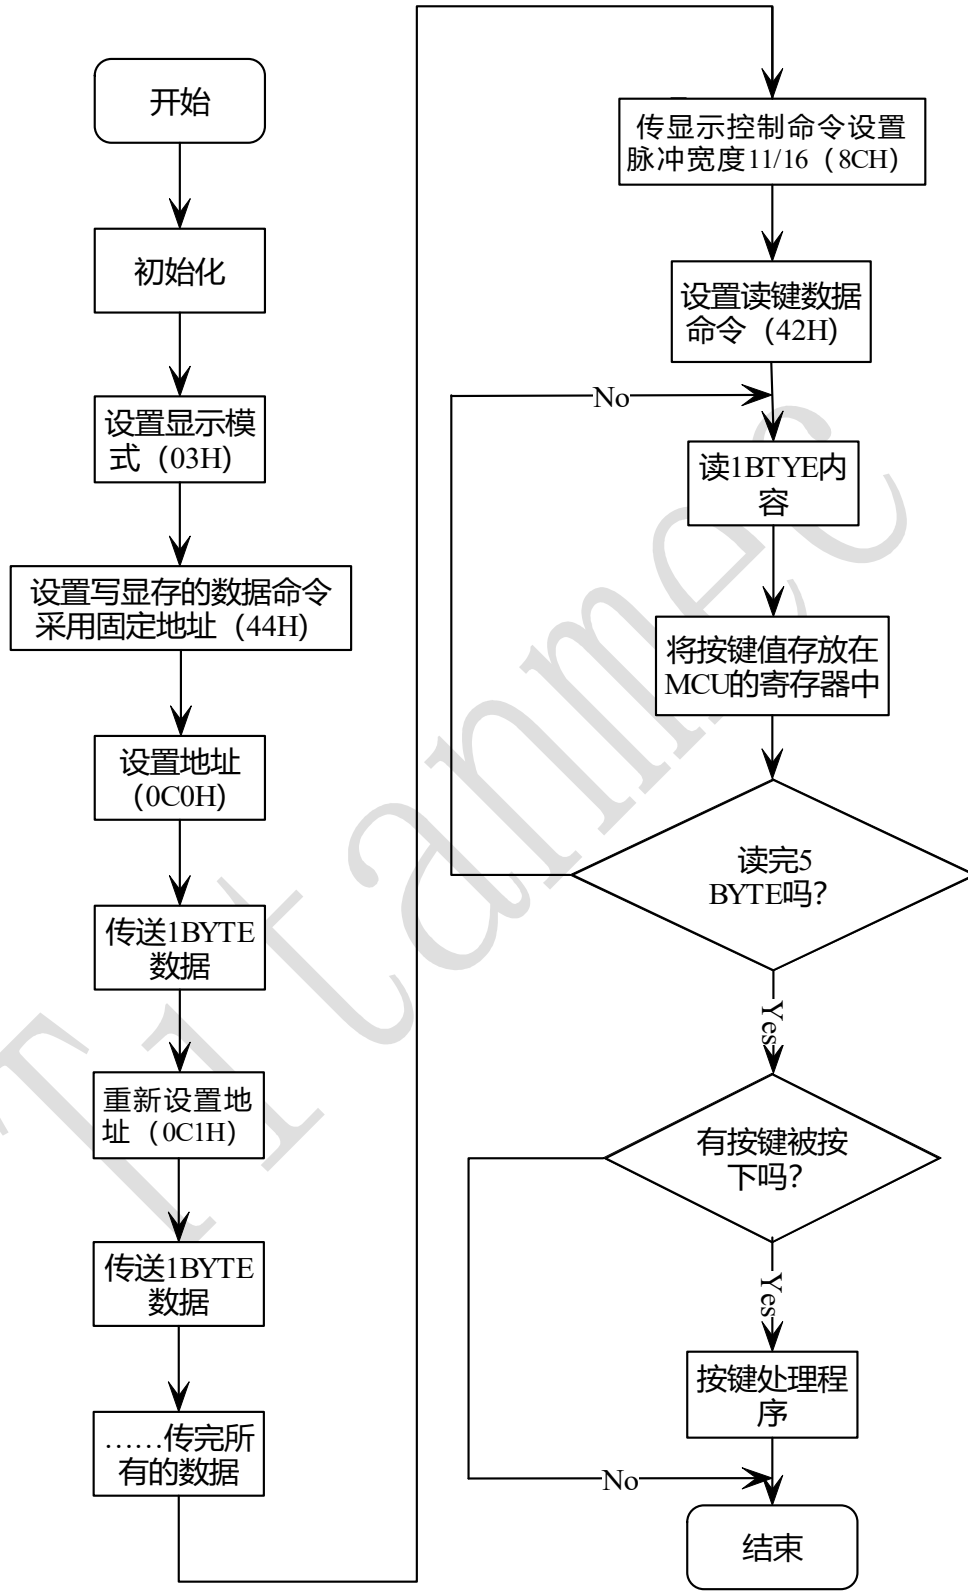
开始

初始化

设置显示模式（03H）

设置写显存的数据命令采用固定地址（44H）

设置地址（0C0H）

传送1BYTE数据

重新设置地址（0C1H）

传送1BYTE数据

……传完所有的数据

传显示控制命令设置脉冲宽度11/16（8CH）

设置读键数据命令（42H）

No

读1BTYE内容

将按键值存放在MCU的寄存器中

读完5 BYTE吗?

Yes

有按键被按下吗?

Yes

按键处理程序

No

结束